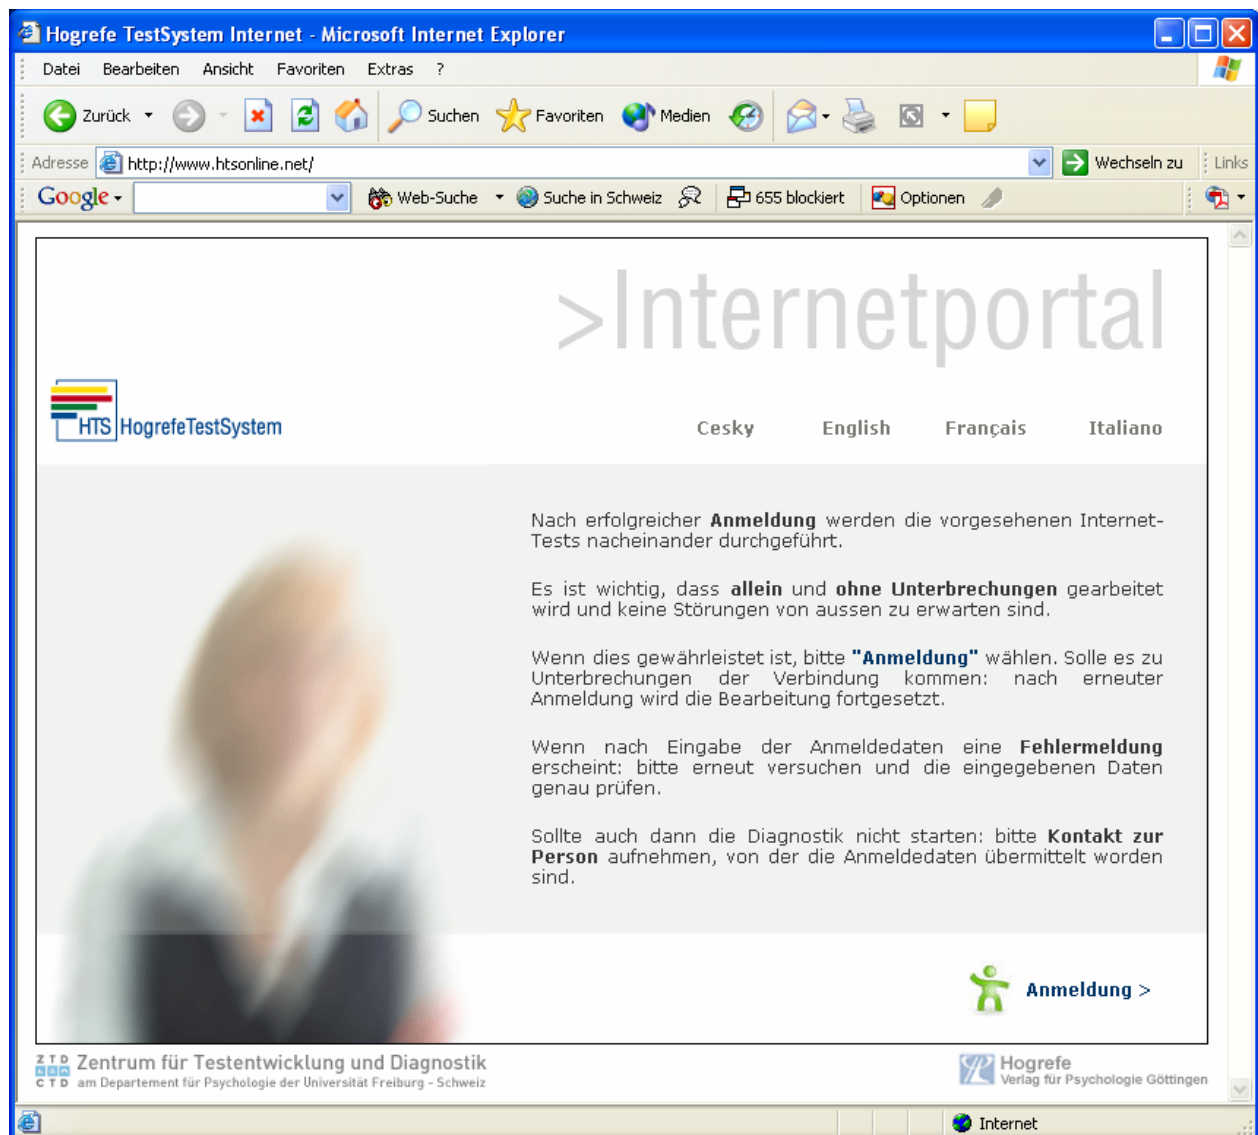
Hogrefe TestSystem Internet - Microsoft Internet Explorer

Datei Bearbeiten Ansicht Favoriten Extras ?

Zurück Suchen Favoriten Medien

Adresse http://www.htsonline.net/ Wechseln zu Links

Google Web-Suche Suche in Schweiz 655 blockiert Optionen

>Internetportal

HTS HogrefeTestSystem

Cesky English Français Italiano

Nach erfolgreicher **Anmeldung** werden die vorgesehenen Internet-Tests nacheinander durchgeführt.

Es ist wichtig, dass **allein** und **ohne Unterbrechungen** gearbeitet wird und keine Störungen von aussen zu erwarten sind.

Wenn dies gewährleistet ist, bitte **"Anmeldung"** wählen. Solle es zu Unterbrechungen der Verbindung kommen: nach erneuter Anmeldung wird die Bearbeitung fortgesetzt.

Wenn nach Eingabe der Anmeldedaten eine **Fehlermeldung** erscheint: bitte erneut versuchen und die eingegebenen Daten genau prüfen.

Sollte auch dann die Diagnostik nicht starten: bitte **Kontakt zur Person** aufnehmen, von der die Anmeldedaten übermittelt worden sind.

Anmeldung >

ZTD CTD Zentrum für Testentwicklung und Diagnostik
am Departement für Psychologie der Universität Freiburg - Schweiz

Hogrefe
Verlag für Psychologie Göttingen

Internet